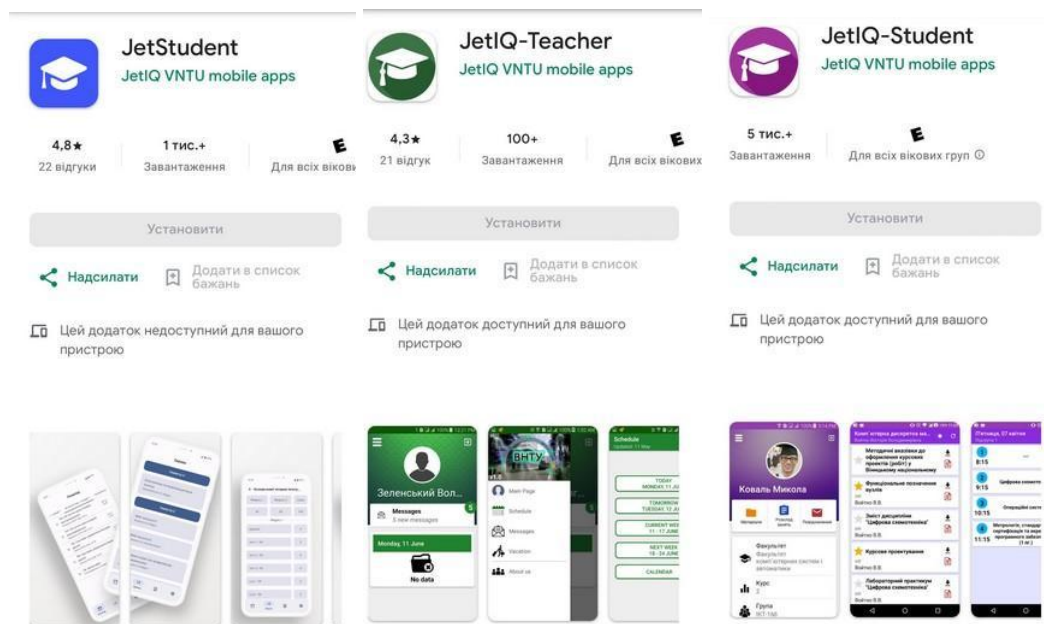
JetStudent
JetIQ VNTU mobile apps
4,8★
22 відгуки
1 тис.+
Завантаження
E
Для всіх віковь
Установити
Надсилати
Додати в список бажань
Цей додаток недоступний для вашого пристрою

JetIQ-Teacher
JetIQ VNTU mobile apps
4,3★
21 відгук
100+
Завантаження
E
Для всіх віковиx
Установити
Надсилати
Додати в список бажань
Цей додаток доступний для вашого пристрою
Зеленський Вол...
Messages
5 new messages
Monday 11 June
No data
ВНТУ
Main Page
Schedule
Messages
Vacation
About us
Schedule
TODAY MONDAY 11 JU
TOMORROW TUESDAY 12 JU
CURRENT WEE 11 - 17 JUNE
NEXT WEEK 18 - 24 JUNE
CALENDAR

JetIQ-Student
JetIQ VNTU mobile apps
5 тис.+
Завантаження
E
Для всіх вікових груп ⓘ
Установити
Надсилати
Додати в список бажань
Цей додаток доступний для вашого пристрою
Коваль Микола
Факультет
Курс
Група
Методичні вказівки до оформлення курсових проектів (робіт) у Вінницькому національному
Функціональне позначення вузлів
Зміст дисципліни "Цифрова схемотехніка"
Курсові проектування
Лабораторний практикум "Цифрова схемотехніка"
8:15
9:15
10:15
11:15
Цифрова схемотехніка
Операційні систем